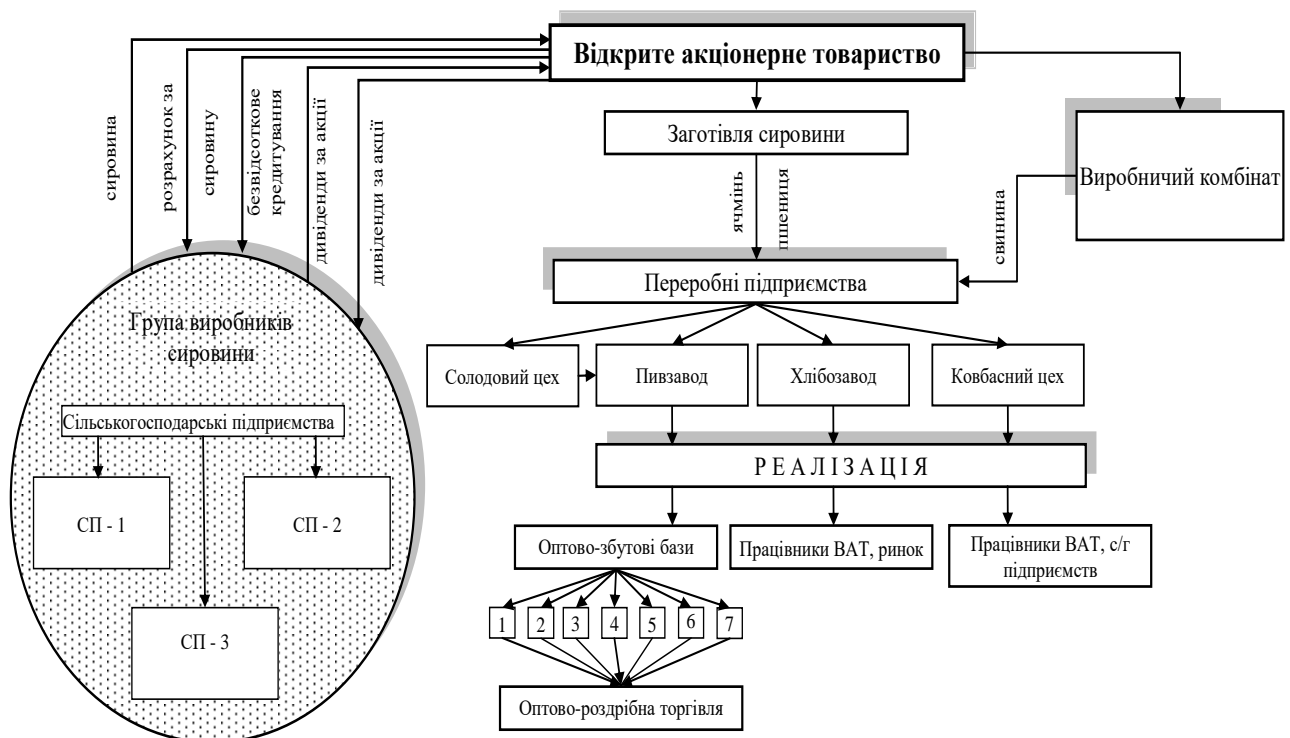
Відкрите акціонерне товариство

сировина

розрахунок за сировину

безвідсоткове кредитування

дивіденди за акції

дивіденди за акції

Заготівля сировини

ячмінь

пшениця

Виробничий комбінат

свинина

Переробні підприємства

Група виробників сировини

Сільськогосподарські підприємства

СП - 1

СП - 2

СП - 3

Солодовий цех

Пивзавод

Хлібозавод

Ковбасний цех

Р Е А Л І З А Ц І Я

Оптово-збутові бази

Працівники ВАТ, ринок

Працівники ВАТ, с/г підприємств

1

2

3

4

5

6

7

Оптово-роздрібна торгівля